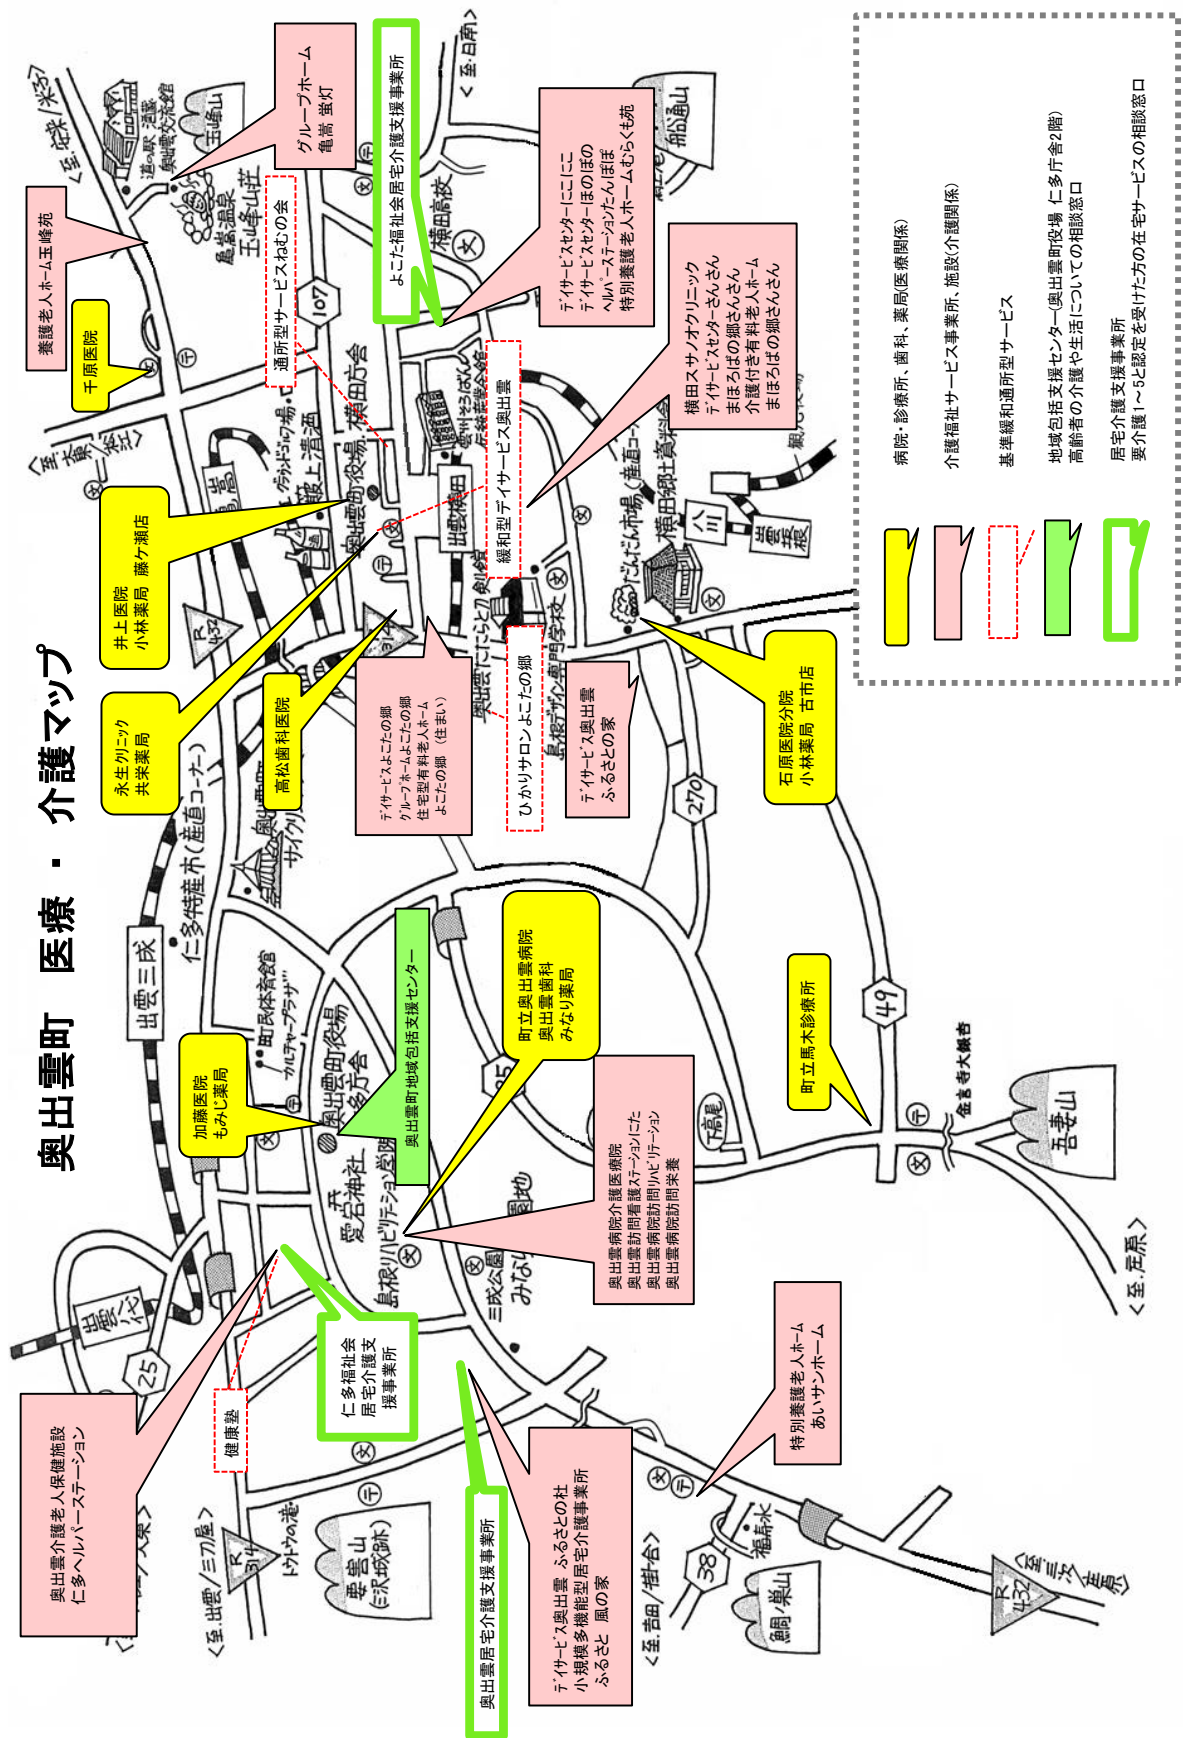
奥出雲町　医療・介護マップ

病院・診療所、歯科、薬局(医療関係)

介護福祉サービス事業所、施設(介護関係)

基準緩和通所型サービス

地域包括支援センター(奥出雲町役場　仁多庁舎2階)
高齢者の介護や生活についての相談窓口

居宅介護支援事業所
要介護1～5と認定を受けた方の在宅サービスの相談窓口

グループホーム
亀嵩 蛍灯

よこた福祉会居宅介護支援事業所

<至.日南>

デイサービスセンターにこにこ
デイサービスセンターほのぼの
ヘルパーステーションたんぽぽ
特別養護老人ホームむらくも苑

横田スサノオクリニック
デイサービスセンターさんさん
まほろばの郷さんさん
介護付き有料老人ホーム
まほろばの郷さんさん

養護老人ホーム玉峰苑

千原医院

通所型サービスねむの会

緩和型デイサービス奥出雲

井上医院
小林薬局　藤ケ瀬店

永生クリニック
共栄薬局

高松歯科医院

デイサービスよこたの郷
グループホームよこたの郷
住宅型有料老人ホーム
よこたの郷（住まい）

ひかりサロンよこたの郷

デイサービス奥出雲
ふるさとの家

石原医院分院
小林薬局　古市店

町立奥出雲病院
奥出雲歯科
みなり薬局

奥出雲町地域包括支援センター

加藤医院
もみじ薬局

町立馬木診療所

奥出雲病院介護医療院
奥出雲訪問看護ステーションにた
奥出雲病院訪問リハビリテーション
奥出雲病院訪問栄養

仁多福祉会
居宅介護支援事業所

健康塾

奥出雲介護老人保健施設
仁多ヘルパーステーション

特別養護老人ホーム
あいサンホーム

デイサービス奥出雲　ふるさとの杜
小規模多機能型居宅介護事業所
ふるさと　風の家

奥出雲居宅介護支援事業所

<至.宍道/米子>
道の駅 酒蔵 奥出雲交流館
玉峰山
亀嵩温泉
玉峰山荘
107
横田高校
船通山
<至.大東/松江>
岩屋寺
横田庁舎
最上酒造
グラウンドゴルフ場
奥出雲町役場
出雲横田
横田中学校
可部屋集成館
稲田神社
絲原記念館
いよかん
R432
314
横田小学校
だんだん市場
鳥上
横田郷土資料館
仁多特産市(産直コーナー)
奥出雲サイクリング
出雲三成
町民体育館
カルチャープラザ
奥出雲町役場 仁多庁舎
愛宕神社
鳥上リハビリテーション
三成公園
みなり
出雲八代
25
270
49
金言寺大銀杏
高尾
吾妻山
<至.庄原>
トウトウの滝
鬼の舌震
<至.出雲/三刀屋>
宇田山
(三沢城跡)
<至.出雲>
38
福頼
<至.吉田/掛合>
鯛ノ巣山
R432
<至.三次/庄原>